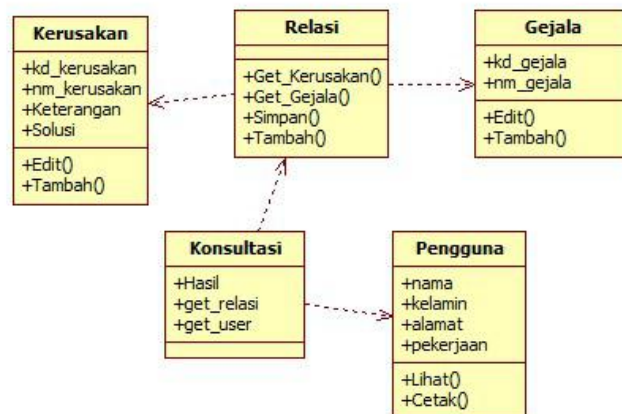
Kerusakan

+kd_kerusakan
+nm_kerusakan
+Keterangan
+Solusi

+Edit()
+Tambah()

Relasi

+Get_Kerusakan()
+Get_Gejala()
+Simpan()
+Tambah()

Gejala

+kd_gejala
+nm_gejala

+Edit()
+Tambah()

Konsultasi

+Hasil
+get_relasi
+get_user

Pengguna

+nama
+kelamin
+alamat
+pekerjaan

+Lihat()
+Cetak()